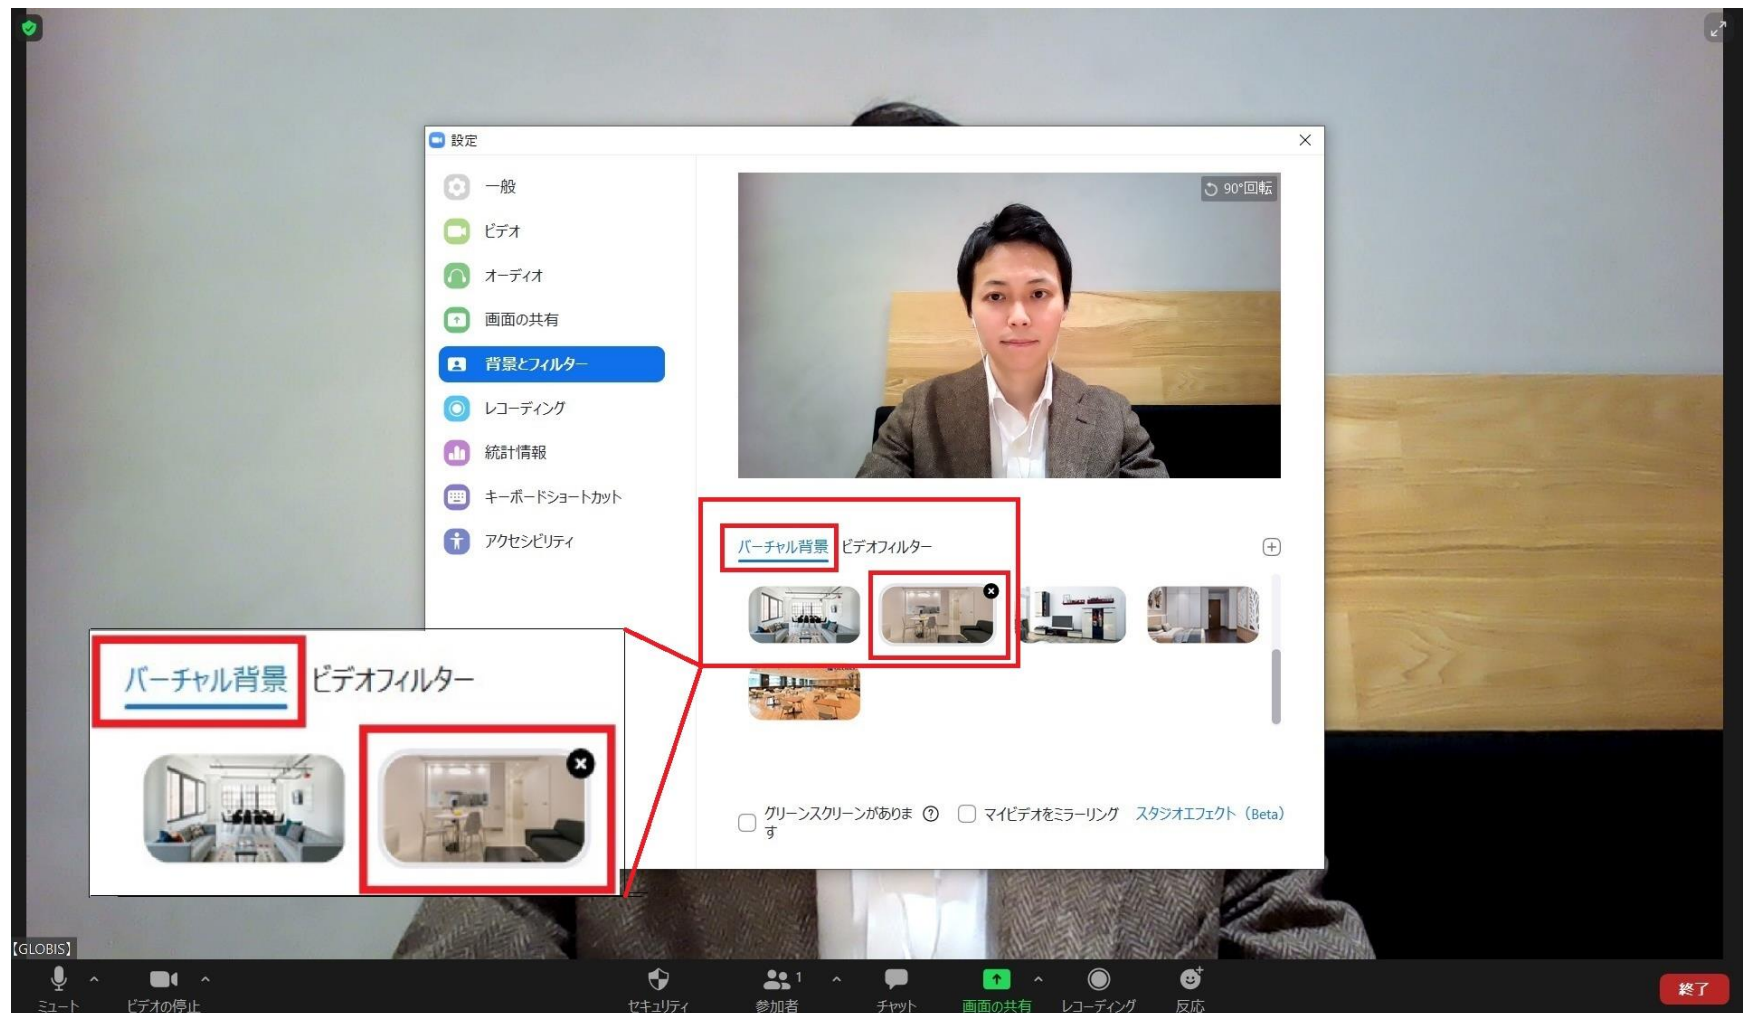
設定

一般
ビデオ
オーディオ
画面の共有
背景とフィルター
レコーディング
統計情報
キーボードショートカット
アクセシビリティ

90°回転

バーチャル背景 ビデオフィルター

グリーンスクリーンがあります
マイビデオをミラーリング
スタジオエフェクト（Beta）

バーチャル背景 ビデオフィルター

【GLOBIS】

ミュート
ビデオの停止
セキュリティ
参加者 1
チャット
画面の共有
レコーディング
反応
終了